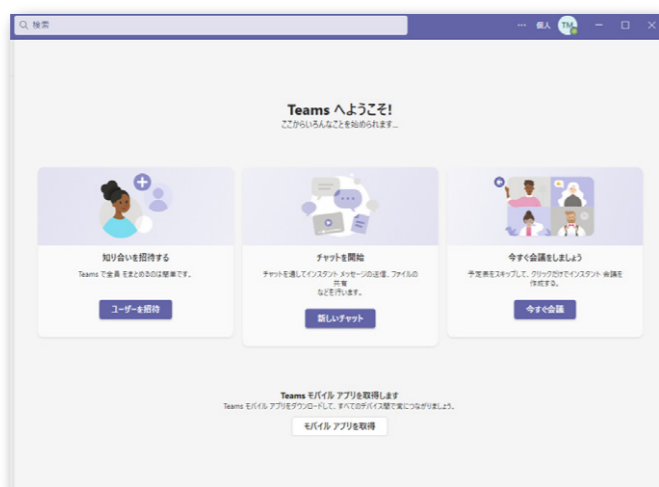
検索

··· 個人 TM

Teams へようこそ!

ここからいろんなことを始められます...

知り合いを招待する

Teams で全員をまとめるのは簡単です。

ユーザーを招待

チャットを開始

チャットを通してインスタント メッセージの送信、ファイルの共有などを行います。

新しいチャット

今すぐ会議をしましょう

予定表をスキップして、クリックだけでインスタント会議を作成する。

今すぐ会議

Teams モバイル アプリを取得します

Teams モバイル アプリをダウンロードして、すべてのデバイス間で常につながりましょう。

モバイル アプリを取得